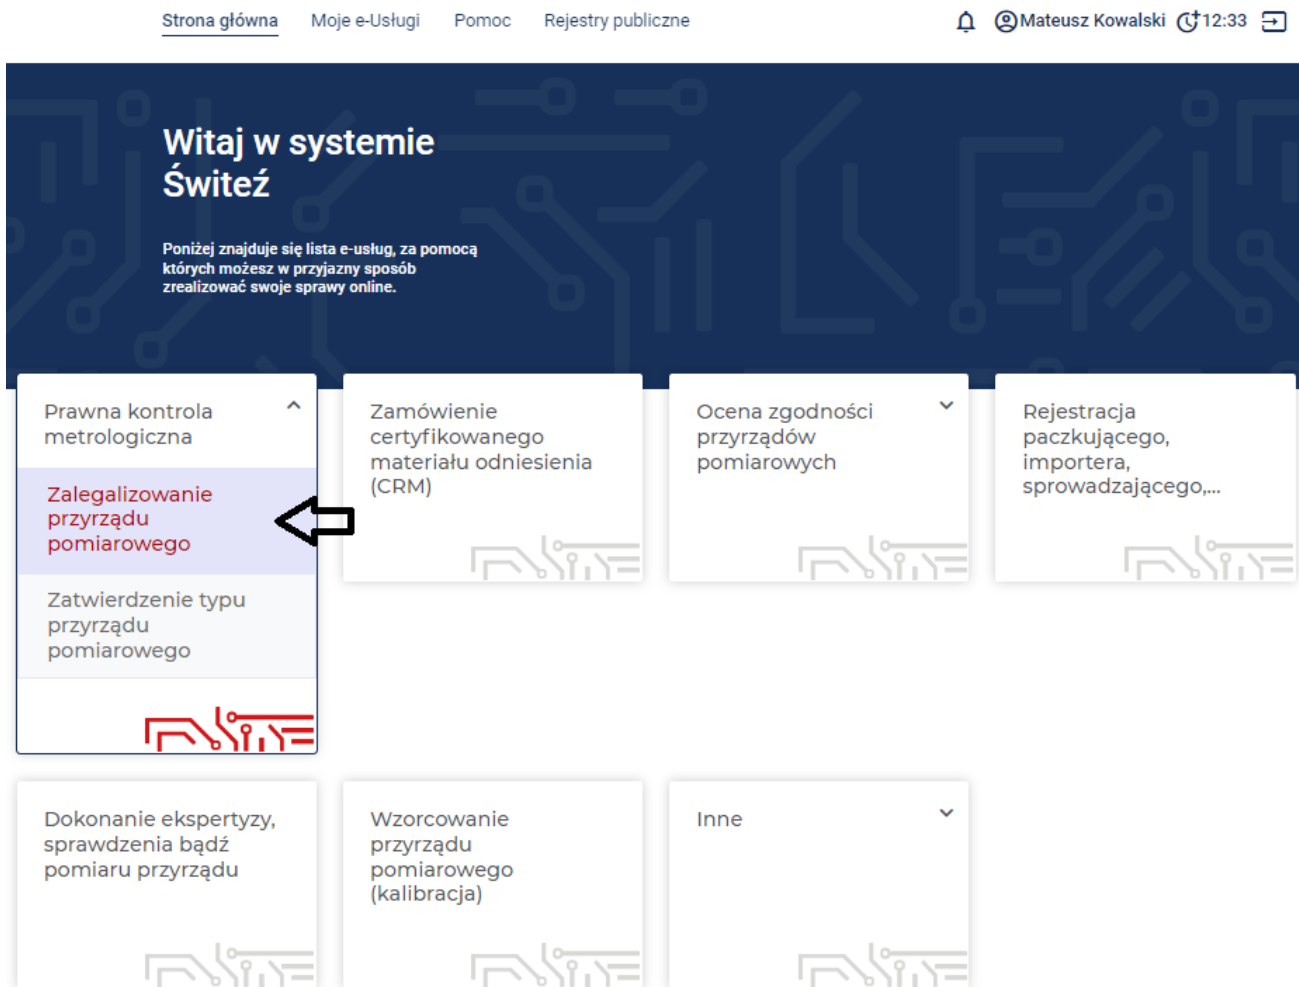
Strona główna Moje e-Usługi Pomoc Rejestry publiczne

Mateusz Kowalski 12:33

Witaj w systemie Świteź

Poniżej znajduje się lista e-usług, za pomocą których możesz w przyjazny sposób zrealizować swoje sprawy online.

Prawna kontrola metrologiczna

Zalegalizowanie przyrządu pomiarowego

Zatwierdzenie typu przyrządu pomiarowego

Zamówienie certyfikowanego materiału odniesienia (CRM)

Ocena zgodności przyrządów pomiarowych

Rejestracja paczkującego, importera, sprowadzającego,...

Dokonanie ekspertyzy, sprawdzenia bądź pomiaru przyrządu

Wzorcowanie przyrządu pomiarowego (kalibracja)

Inne